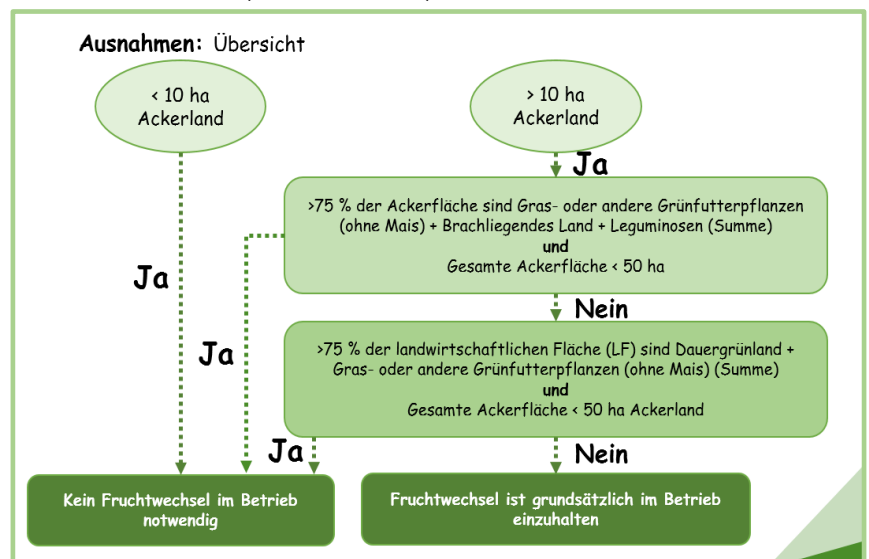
Ausnahmen: Übersicht

< 10 ha Ackerland

> 10 ha Ackerland

Ja

>75 % der Ackerfläche sind Gras- oder andere Grünfutterpflanzen (ohne Mais) + Brachliegendes Land + Leguminosen (Summe)
und
Gesamte Ackerfläche < 50 ha

Ja

Nein

Ja

>75 % der landwirtschaftlichen Fläche (LF) sind Dauergrünland + Gras- oder andere Grünfutterpflanzen (ohne Mais) (Summe)
und
Gesamte Ackerfläche < 50 ha Ackerland

Ja

Nein

Kein Fruchtwechsel im Betrieb notwendig

Fruchtwechsel ist grundsätzlich im Betrieb einzuhalten